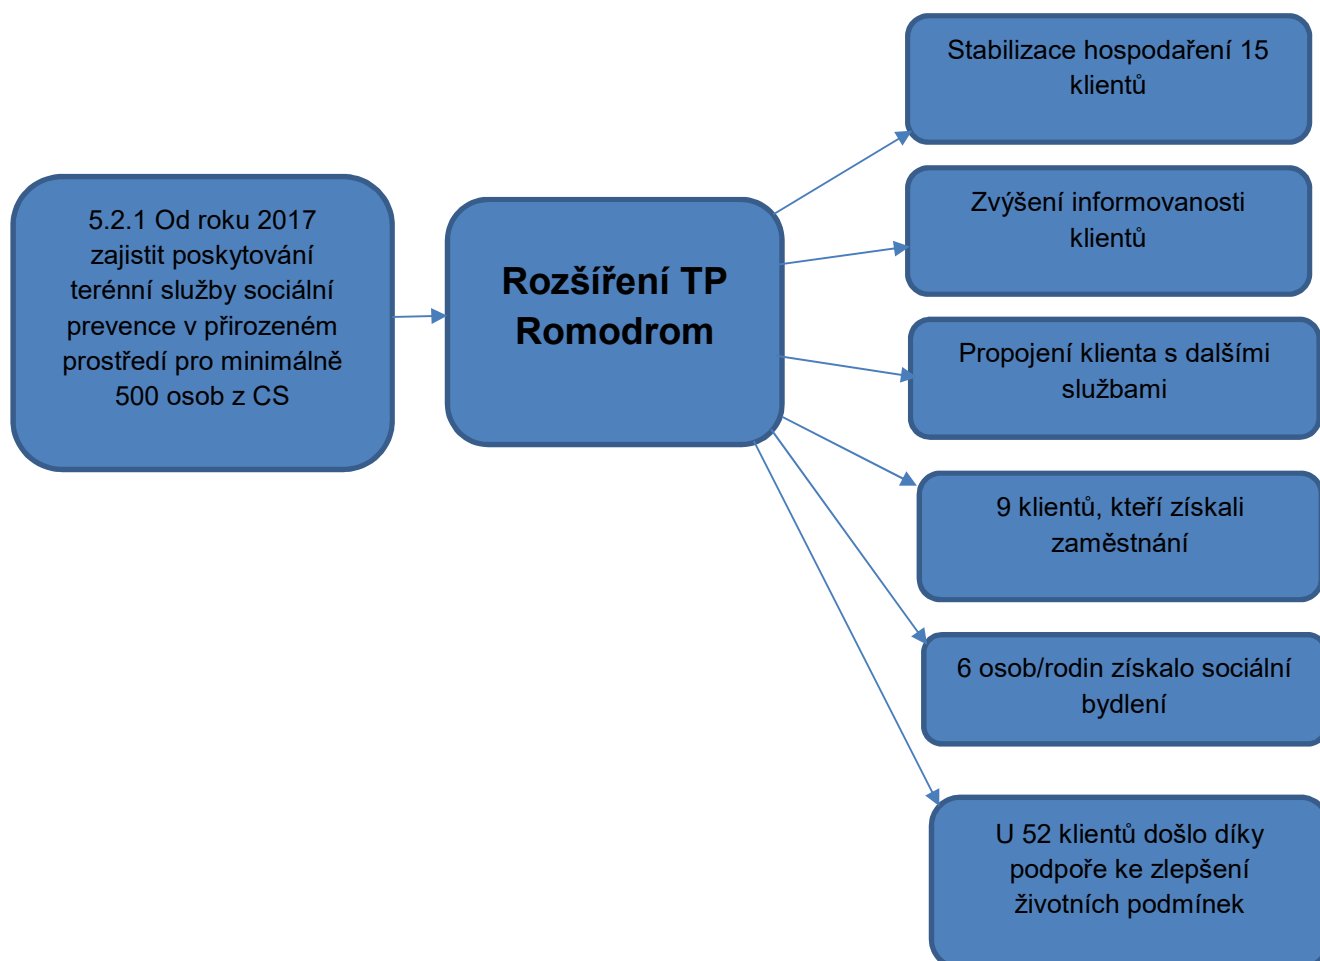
5.2.1 Od roku 2017 zajistit poskytování terénní služby sociální prevence v přirozeném prostředí pro minimálně 500 osob z CS

Rozšíření TP Romodrom

Stabilizace hospodaření 15 klientů

Zvýšení informovanosti klientů

Propojení klienta s dalšími službami

9 klientů, kteří získali zaměstnání

6 osob/rodin získalo sociální bydlení

U 52 klientů došlo díky podpoře ke zlepšení životních podmínek